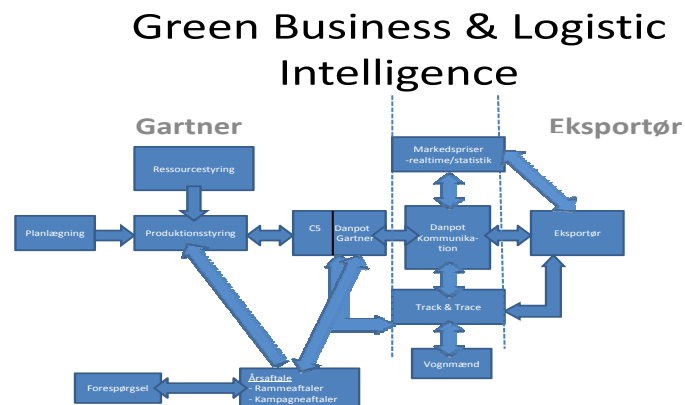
Green Business & Logistic Intelligence

Gartner

Eksportør

Ressourcestyring

Planlægning

Produktionsstyring

CS

Danpot Gartner

Markedspriser -realtime/statistik

Danpot Kommunikation

Eksportør

Track & Trace

Vognmænd

Forespørgsel

Årsaftale
- Rammeaftaler
- Kampagneaftaler